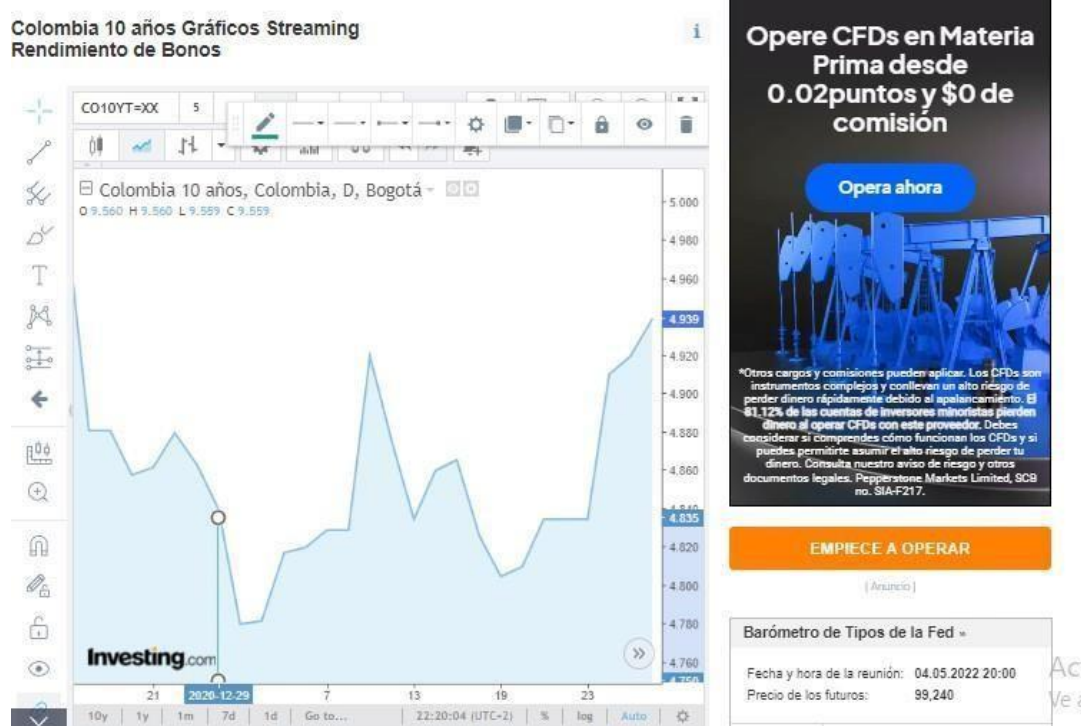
Colombia 10 años Gráficos Streaming
Rendimiento de Bonos

CO10YT=XX 5

Colombia 10 años, Colombia, D, Bogotá
O 9.560 H 9.560 L 9.559 C 9.559

5.000
4.980
4.960
4.939
4.920
4.900
4.880
4.860
4.835
4.820
4.800
4.780
4.760

Investing.com

21 2020-12-29 7 13 19 23

10y 1y 1m 7d 1d Go to... 22:20:04 (UTC-2) % log Auto

Opere CFDs en Materia Prima desde 0.02puntos y $0 de comisión

Opera ahora

*Otros cargos y comisiones pueden aplicar. Los CFDs son instrumentos complejos y conllevan un alto riesgo de perder dinero rápidamente debido al apalancamiento. El 81,12% de las cuentas de inversores minoristas pierden dinero al operar CFDs con este proveedor. Debes considerar si comprendes cómo funcionan los CFDs y si puedes permitirte asumir el alto riesgo de perder tu dinero. Consulta nuestro aviso de riesgo y otros documentos legales. Pepperstone Markets Limited, SCB no. SIA-F217.

EMPIECE A OPERAR

[Anuncio]

Barómetro de Tipos de la Fed »

Fecha y hora de la reunión: 04.05.2022 20:00
Precio de los futuros: 99,240